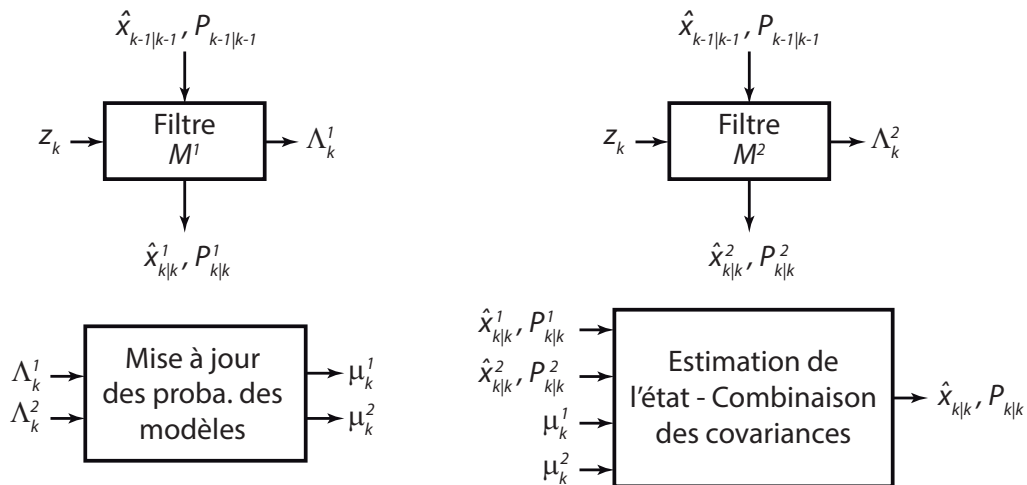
$\hat{x}_{k-1|k-1}, P_{k-1|k-1}$

$z_k$

Filtre
$M^1$

$\Lambda_k^1$

$\hat{x}_{k|k}^1, P_{k|k}^1$

$\hat{x}_{k-1|k-1}, P_{k-1|k-1}$

$z_k$

Filtre
$M^2$

$\Lambda_k^2$

$\hat{x}_{k|k}^2, P_{k|k}^2$

$\Lambda_k^1$

$\Lambda_k^2$

Mise à jour des proba. des modèles

$\mu_k^1$

$\mu_k^2$

$\hat{x}_{k|k}^1, P_{k|k}^1$

$\hat{x}_{k|k}^2, P_{k|k}^2$

$\mu_k^1$

$\mu_k^2$

Estimation de l'état - Combinaison des covariances

$\hat{x}_{k|k}, P_{k|k}$